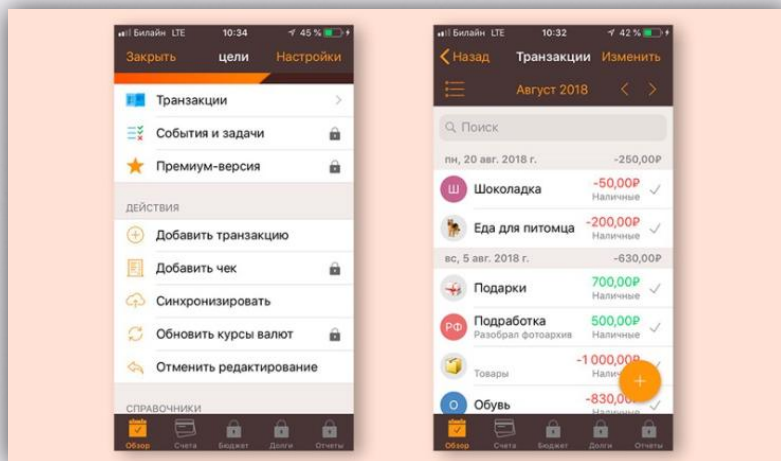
Билайн LTE 10:34 45 %

Закрыть цели Настройки

Транзакции

События и задачи

Премиум-версия

ДЕЙСТВИЯ

Добавить транзакцию

Добавить чек

Синхронизировать

Обновить курсы валют

Отменить редактирование

СПРАВОЧНИКИ

Обзор Счета Бюджет Долги Отчеты

Билайн LTE 10:32 42 %

Назад Транзакции Изменить

Август 2018

Поиск

пн, 20 авг. 2018 г. -250,00₽

Ш Шоколадка -50,00₽ Наличные

Еда для питомца -200,00₽ Наличные

вс, 5 авг. 2018 г. -630,00₽

Подарки 700,00₽ Наличные

РФ Подработка 500,00₽ Разобрал фотоархив Наличные

Товары -1 000,00₽ Наличные

О Обувь -830,00₽

Обзор Счета Бюджет Долги Отчеты